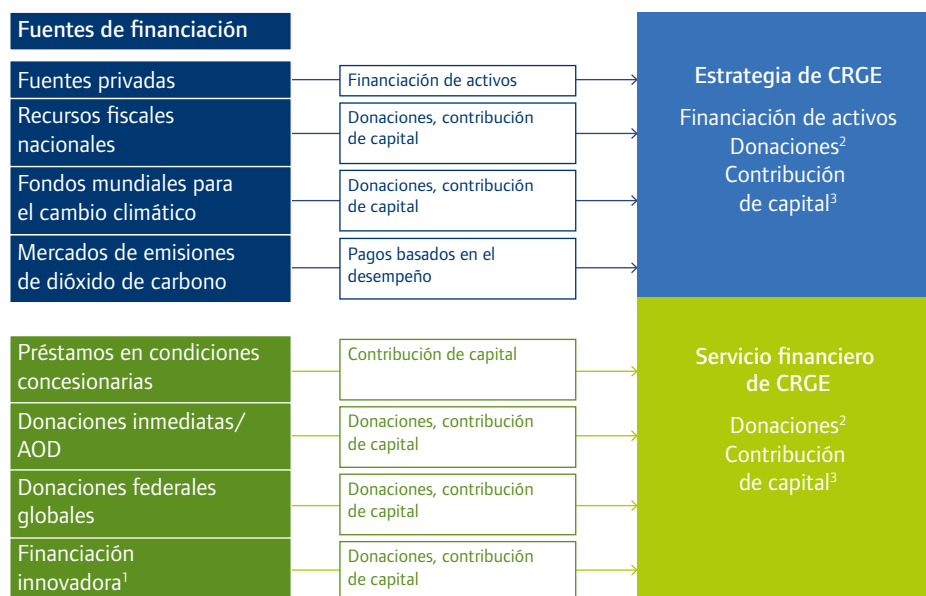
Fuentes de financiación

Fuentes privadas

Financiación de activos

Recursos fiscales nacionales

Donaciones, contribución de capital

Fondos mundiales para el cambio climático

Donaciones, contribución de capital

Mercados de emisiones de dióxido de carbono

Pagos basados en el desempeño

Estrategia de CRGE

Financiación de activos
Donaciones$^2$
Contribución de capital$^3$

Préstamos en condiciones concesionarias

Contribución de capital

Donaciones inmediatas/ AOD

Donaciones, contribución de capital

Donaciones federales globales

Donaciones, contribución de capital

Financiación innovadora$^1$

Donaciones, contribución de capital

Servicio financiero de CRGE

Donaciones$^2$
Contribución de capital$^3$